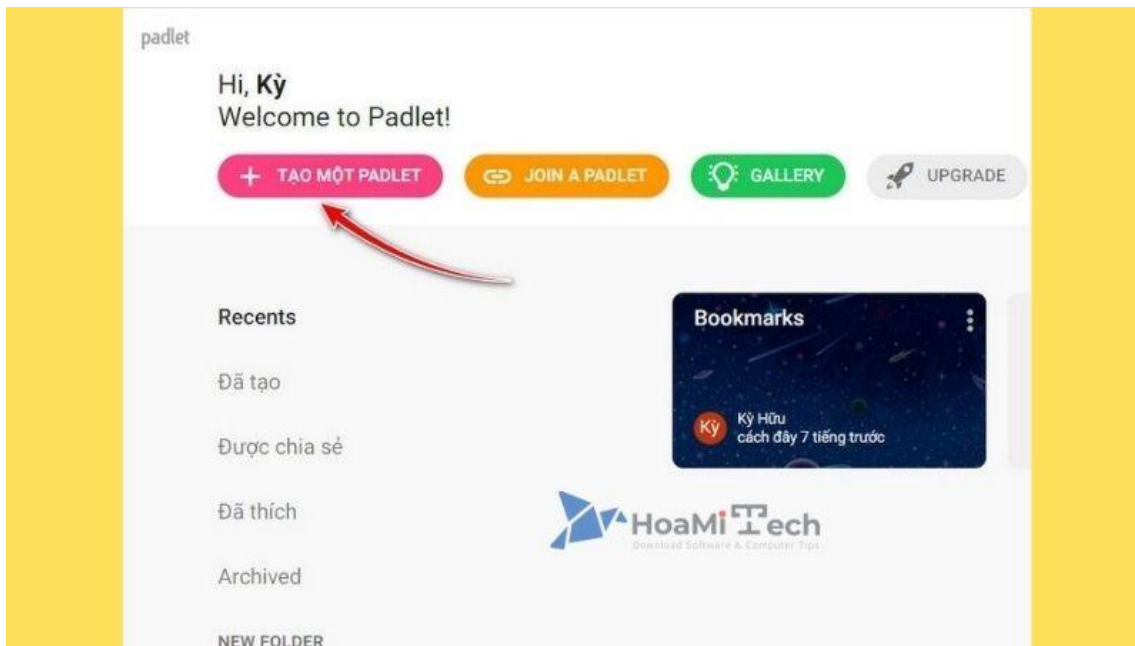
padlet

Hi, Kỳ
Welcome to Padlet!

+ TẠO MỘT PADLET

JOIN A PADLET

GALLERY

UPGRADE

Recents

Đã tạo

Được chia sẻ

Đã thích

Archived

NEW FOLDER

Bookmarks

Kỳ

Kỳ Hữu
cách đây 7 tiếng trước

HoaMi Tech
Download Software & Computer Tips